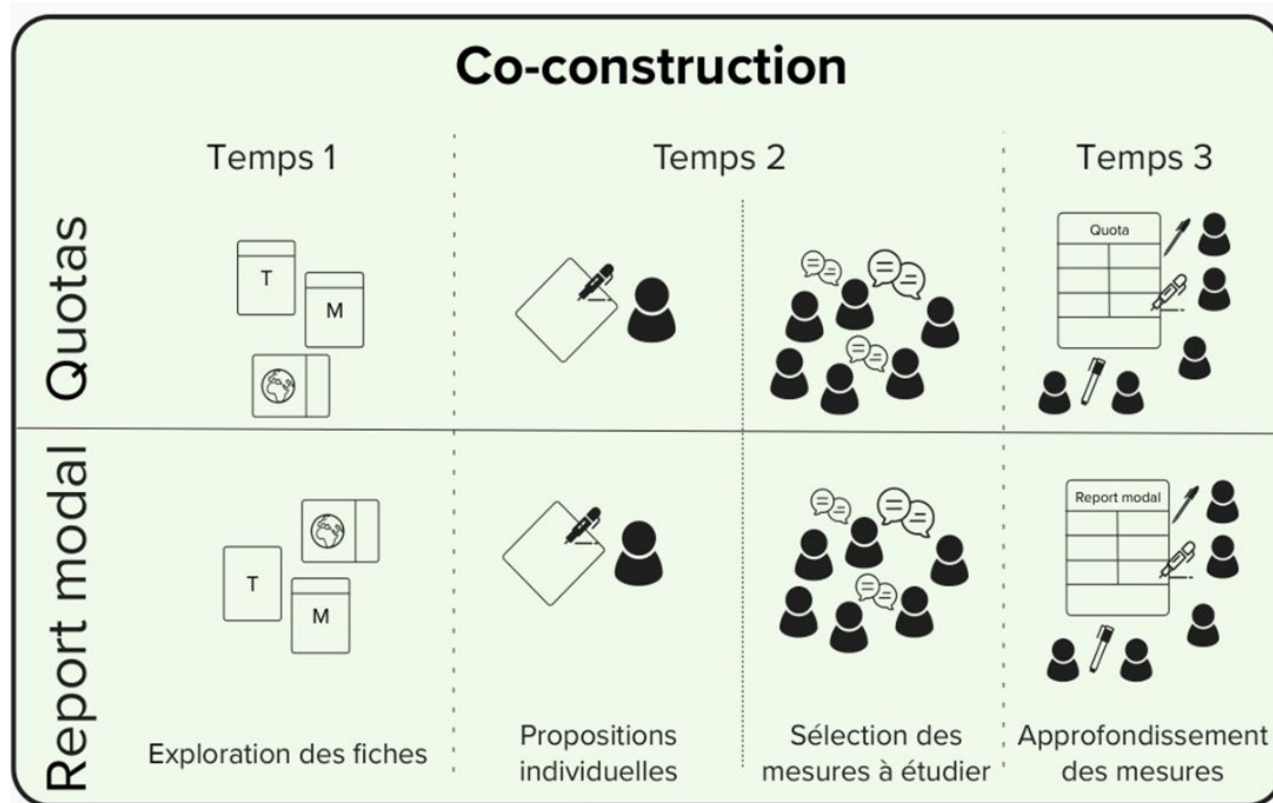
Co-construction

Temps 1

Temps 2

Temps 3

Quotas

T
M

Quota

Report modal

T
M

Report modal

Exploration des fiches

Propositions individuelles

Sélection des mesures à étudier

Approfondissement des mesures